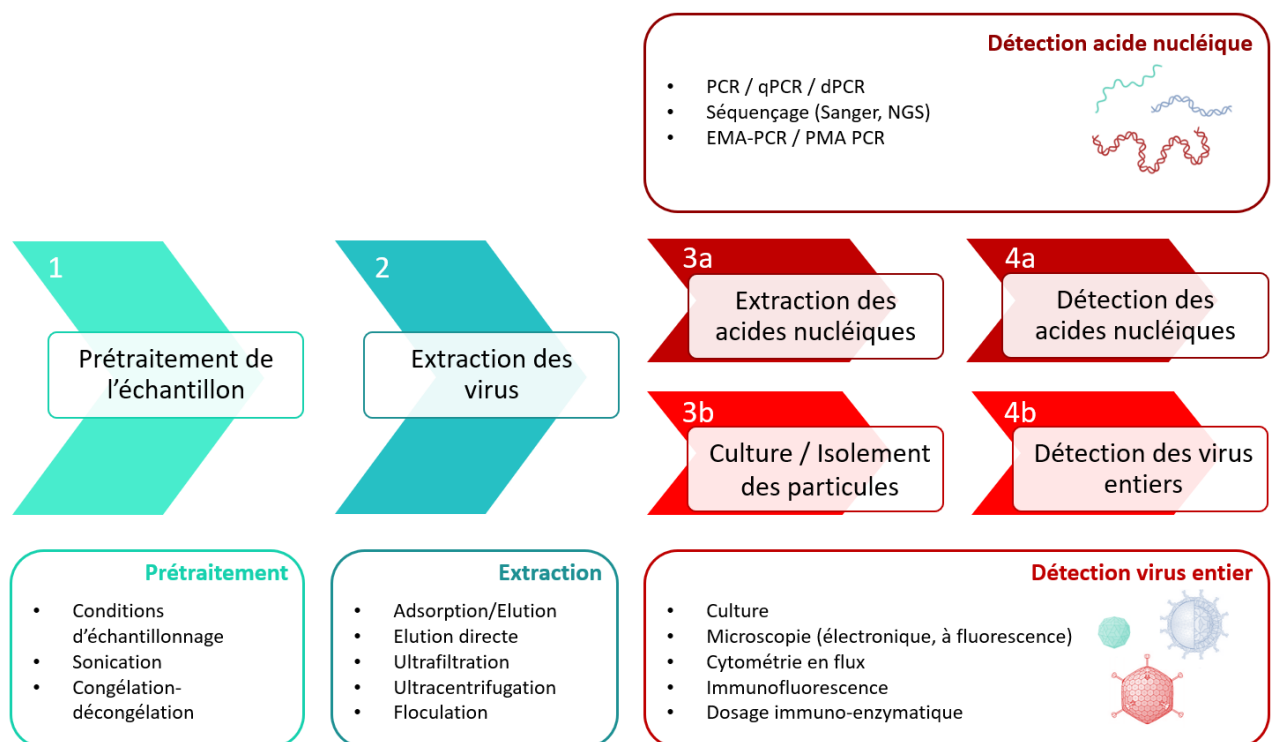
Détection acide nucléique

- PCR / qPCR / dPCR
- Séquençage (Sanger, NGS)
- EMA-PCR / PMA PCR

1

Prétraitement de l'échantillon

2

Extraction des virus

3a

Extraction des acides nucléiques

4a

Détection des acides nucléiques

3b

Culture / Isolement des particules

4b

Détection des virus entiers

Prétraitement

- Conditions d'échantillonnage
- Sonication
- Congélation-décongélation

Extraction

- Adsorption/Elution
- Elution directe
- Ultrafiltration
- Ultracentrifugation
- Floculation

Détection virus entier

- Culture
- Microscopie (électronique, à fluorescence)
- Cytométrie en flux
- Immunofluorescence
- Dosage immuno-enzymatique